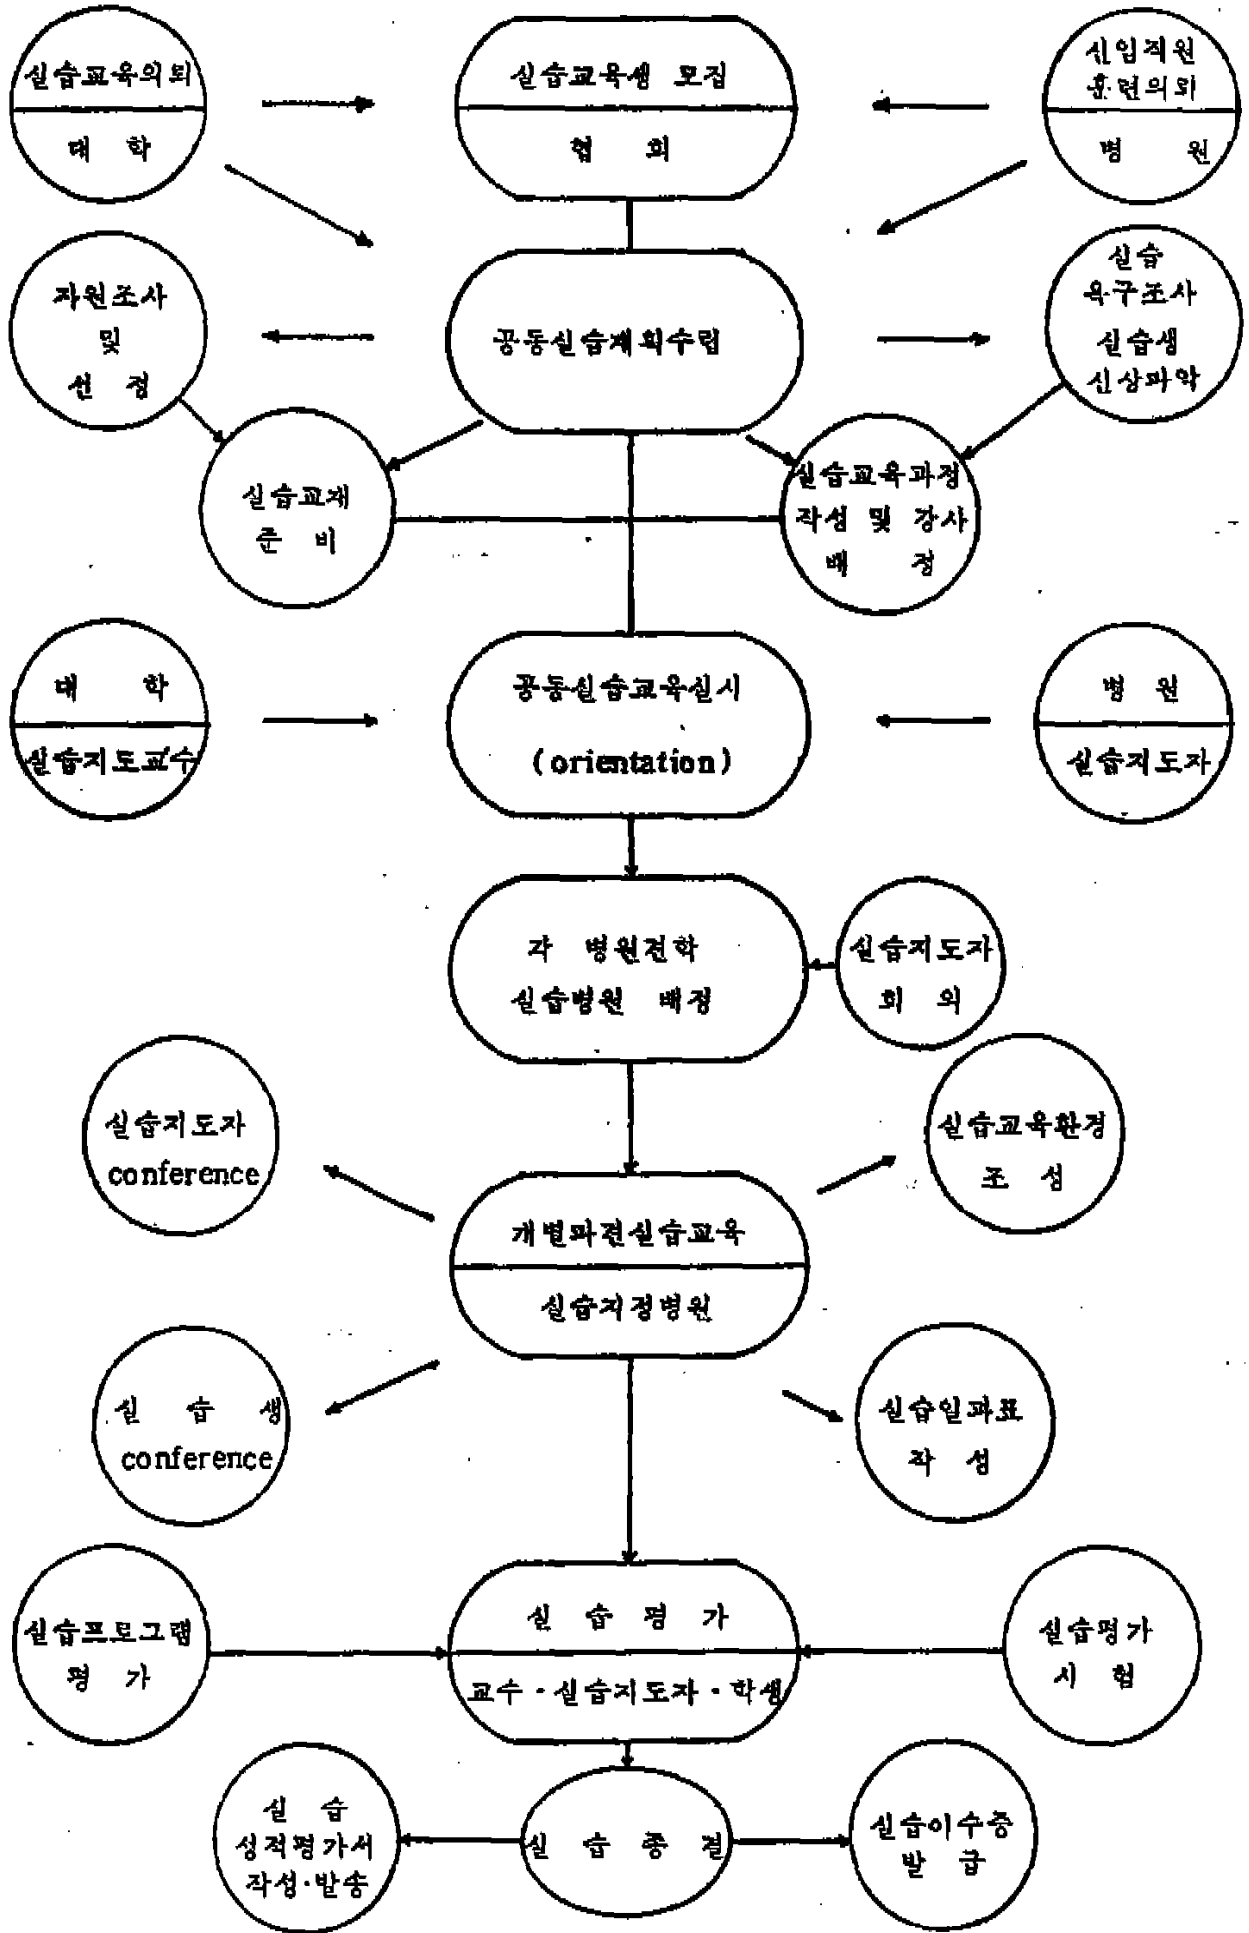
실습교육의뢰
대학

실습교육생 모집
협회

신입직원 훈련의뢰
병원

자원조사 및 선정

공동실습계획수립

실습 욕구조사 실습생 신상파악

실습교재 준비

실습교육과정 작성 및 강사 배정

대학
실습지도교수

공동실습교육실시 (orientation)

병원
실습지도자

각 병원견학 실습병원 배정

실습지도자 회의

실습지도자 conference

실습교육환경 조성

개별파견실습교육
실습지정병원

실습생 conference

실습일과표 작성

실습프로그램 평가

실습평가
교수 · 실습지도자 · 학생

실습평가 시험

실습 성적평가서 작성·발송

실습종결

실습이수증 발급